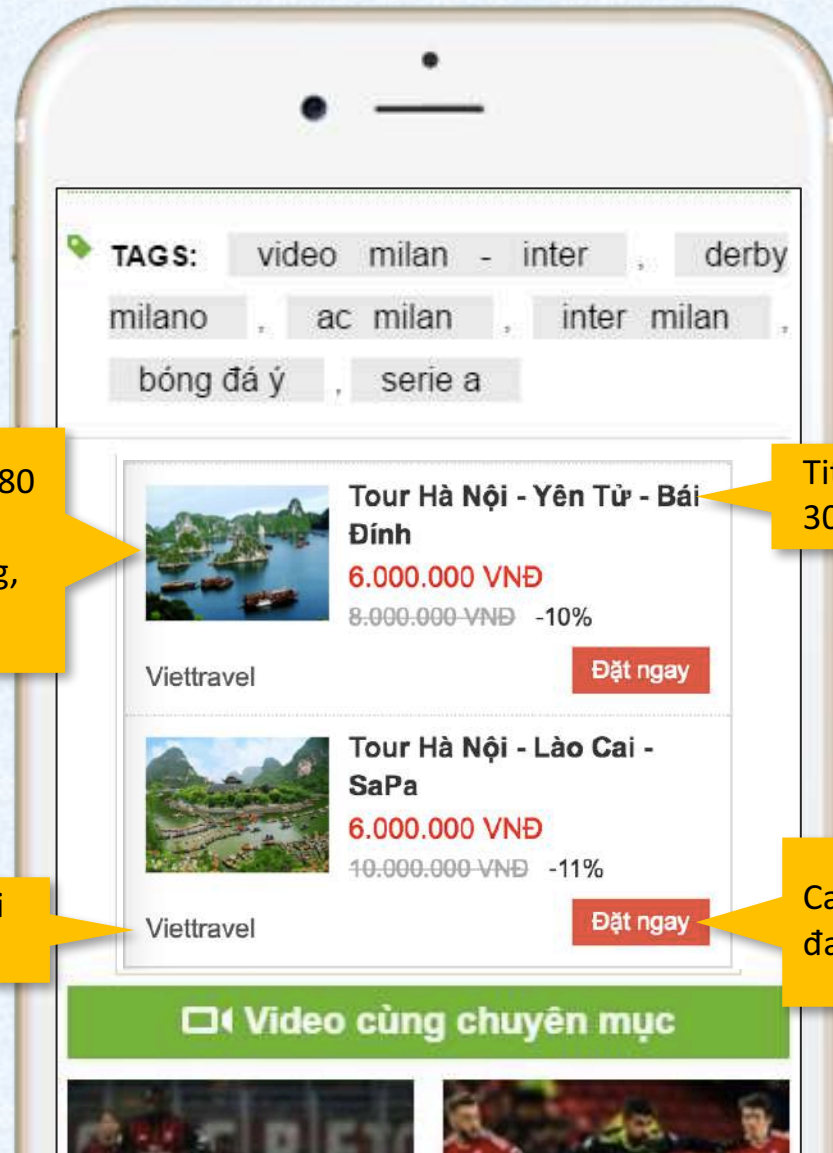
TAGS: video milan - inter , derby milano , ac milan , inter milan , bóng đá ý , serie a

80

g,

Tour Hà Nội - Yên Tử - Bái Đính
6.000.000 VNĐ
8.000.000 VNĐ -10%
Viettravel
Đặt ngay

Ti
30

Tour Hà Nội - Lào Cai - SaPa
6.000.000 VNĐ
10.000.000 VNĐ -11%
Viettravel
Đặt ngay

i

Ca
đa

Video cùng chuyên mục